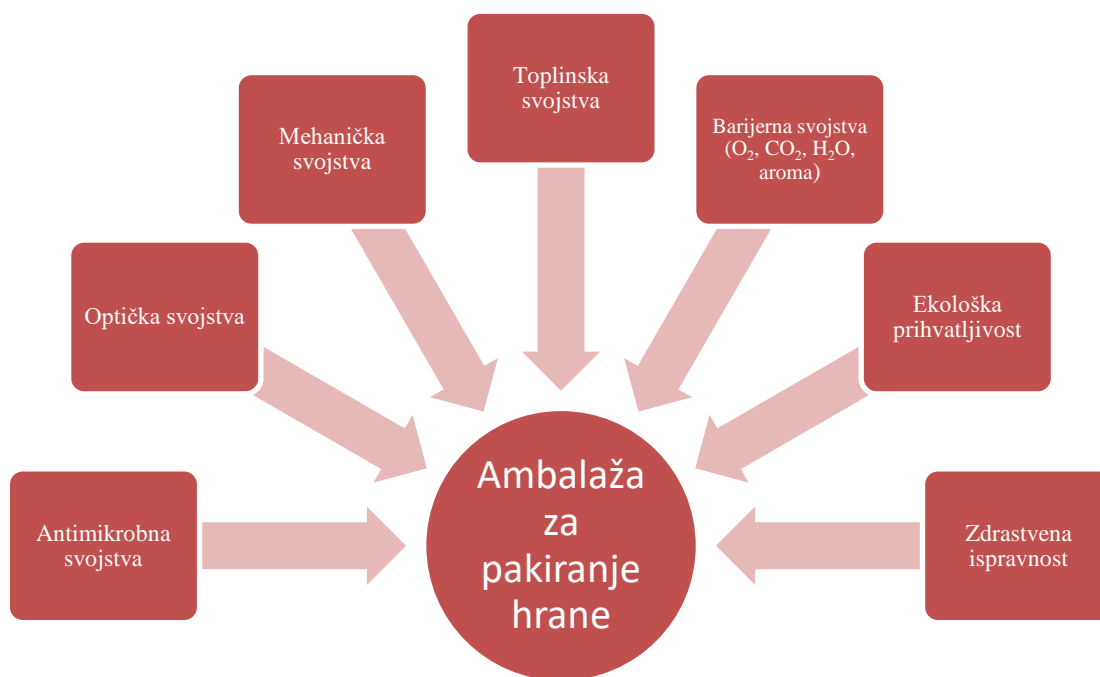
Toplinska svojstva

Mehanička svojstva

Barijerna svojstva ($O_2$, $CO_2$, $H_2O$, aroma)

Optička svojstva

Ekološka prihvatljivost

Antimikrobna svojstva

Ambalaža za pakiranje hrane

Zdrastvena ispravnost